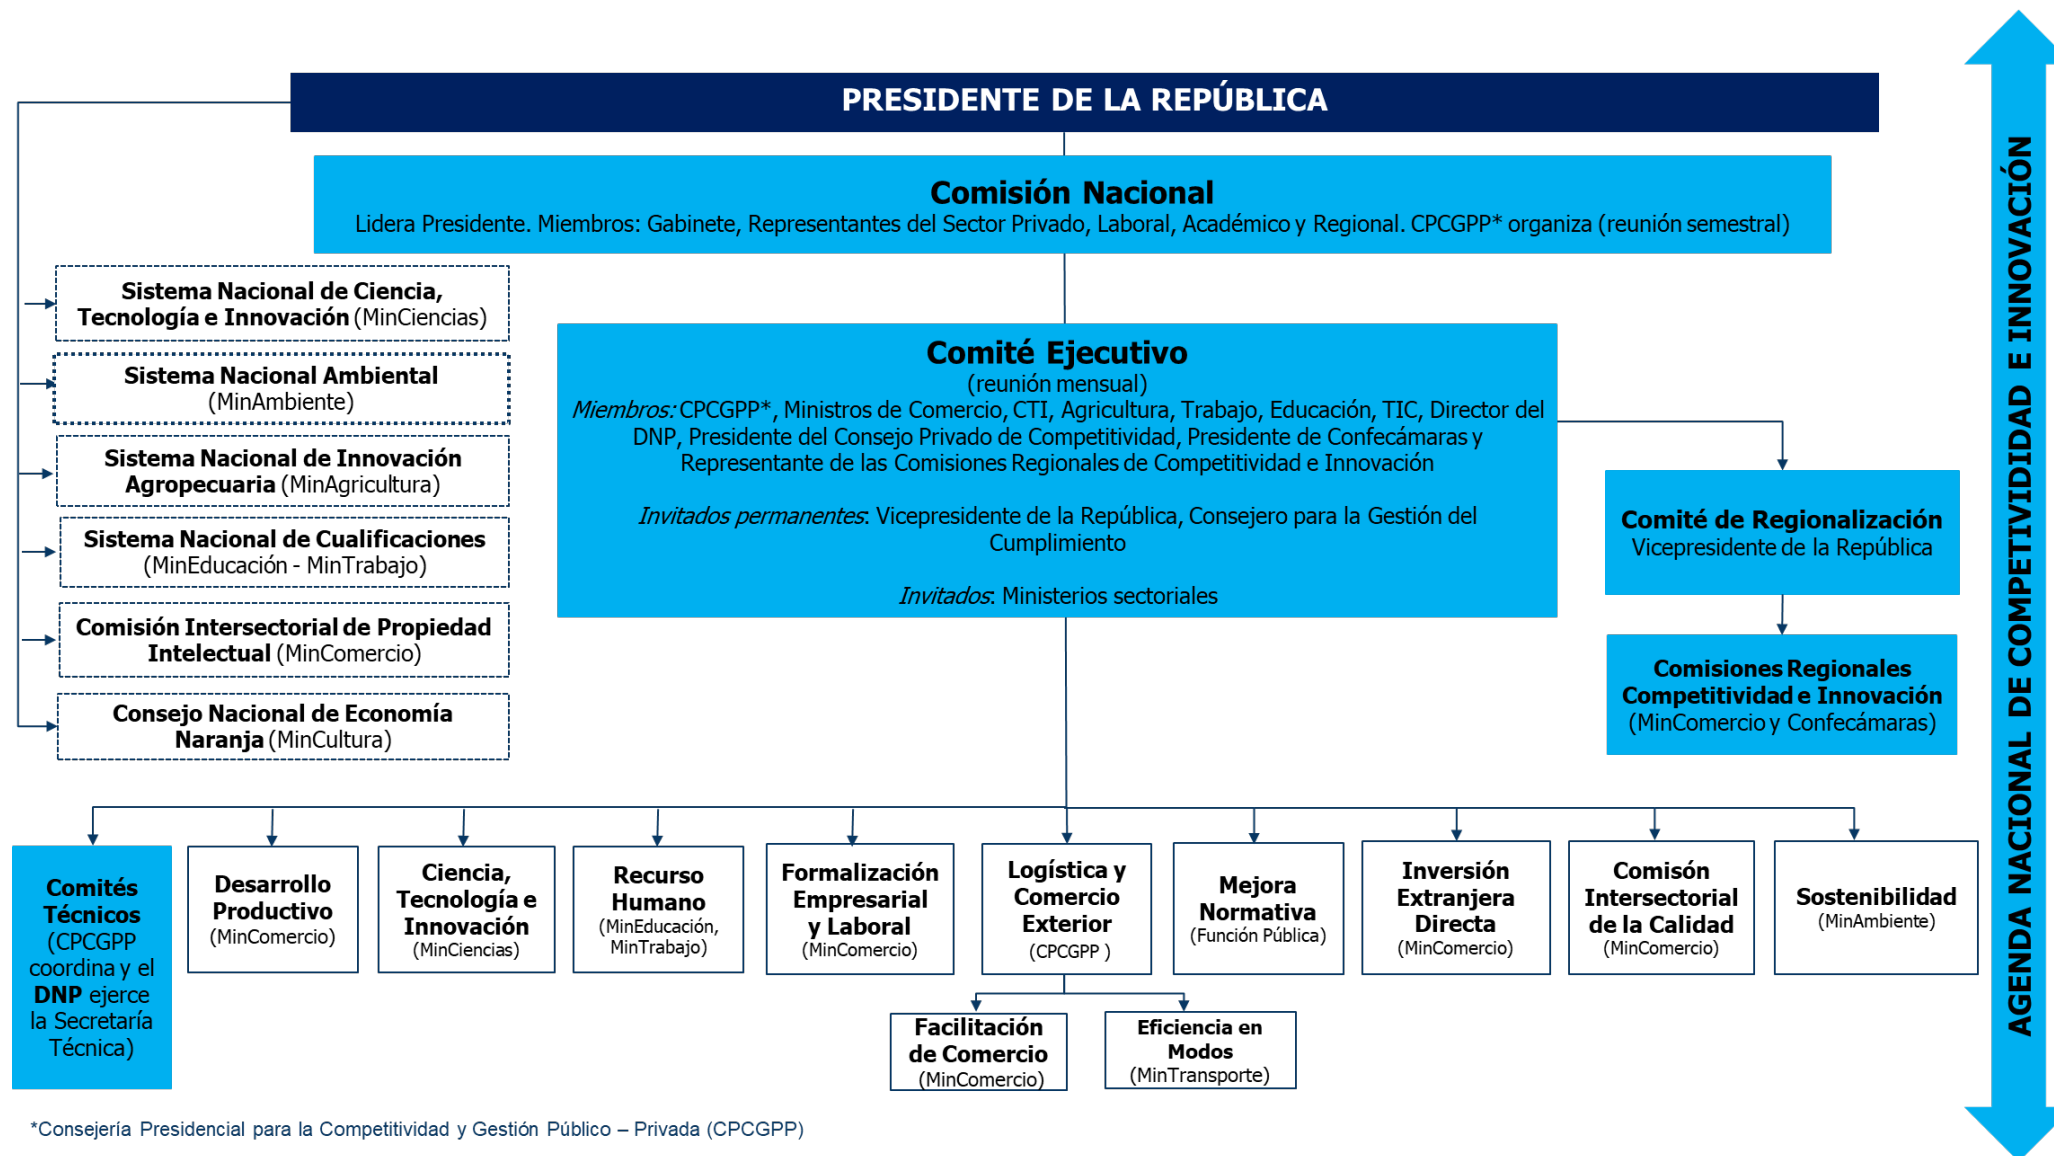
PRESIDENTE DE LA REPÚBLICA

Comisión Nacional
Lidera Presidente. Miembros: Gabinete, Representantes del Sector Privado, Laboral, Académico y Regional. CPCGPP* organiza (reunión semestral)

Sistema Nacional de Ciencia, Tecnología e Innovación (MinCiencias)

Sistema Nacional Ambiental (MinAmbiente)

Sistema Nacional de Innovación Agropecuaria (MinAgricultura)

Sistema Nacional de Cualificaciones (MinEducación - MinTrabajo)

Comisión Intersectorial de Propiedad Intelectual (MinComercio)

Consejo Nacional de Economía Naranja (MinCultura)

Comité Ejecutivo
(reunión mensual)
Miembros: CPCGPP*, Ministros de Comercio, CTI, Agricultura, Trabajo, Educación, TIC, Director del DNP, Presidente del Consejo Privado de Competitividad, Presidente de Confecámaras y Representante de las Comisiones Regionales de Competitividad e Innovación

Invitados permanentes: Vicepresidente de la República, Consejero para la Gestión del Cumplimiento

Invitados: Ministerios sectoriales

Comité de Regionalización
Vicepresidente de la República

Comisiones Regionales Competitividad e Innovación (MinComercio y Confecámaras)

Comités Técnicos (CPCGPP coordina y el DNP ejerce la Secretaría Técnica)

Desarrollo Productivo (MinComercio)

Ciencia, Tecnología e Innovación (MinCiencias)

Recurso Humano (MinEducación, MinTrabajo)

Formalización Empresarial y Laboral (MinComercio)

Logística y Comercio Exterior (CPCGPP )

Mejora Normativa (Función Pública)

Inversión Extranjera Directa (MinComercio)

Comisón Intersectorial de la Calidad (MinComercio)

Sostenibilidad (MinAmbiente)

Facilitación de Comercio (MinComercio)

Eficiencia en Modos (MinTransporte)

AGENDA NACIONAL DE COMPETITIVIDAD E INNOVACIÓN

*Consejería Presidencial para la Competitividad y Gestión Público – Privada (CPCGPP)